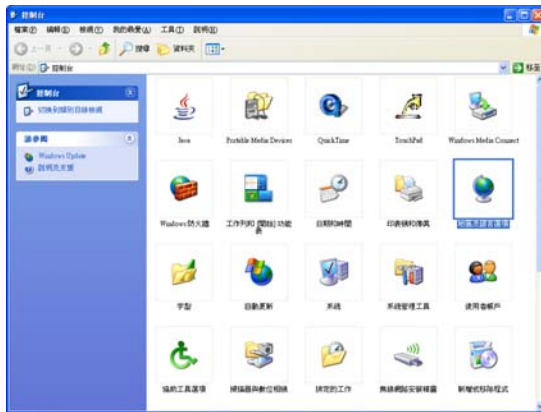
控制台

檔案(F) 編輯(E) 檢視(V) 我的最愛(A) 工具(T) 說明(H)

上一頁 搜尋 資料夾

網址(D) 控制台

移至

控制台

切換到類別目錄檢視

請參閱

Windows Update

說明及支援

Java

Portable Media Devices

QuickTime

TouchPad

Windows Media Connect

Windows 防火牆

工作列和 [開始] 功能表

日期和時間

印表機和傳真

地區及語言選項

字型

自動更新

系統

系統管理工具

使用者帳戶

協助工具選項

掃描器與數位相機

排定的工作

無線網路安裝精靈

新增或移除程式